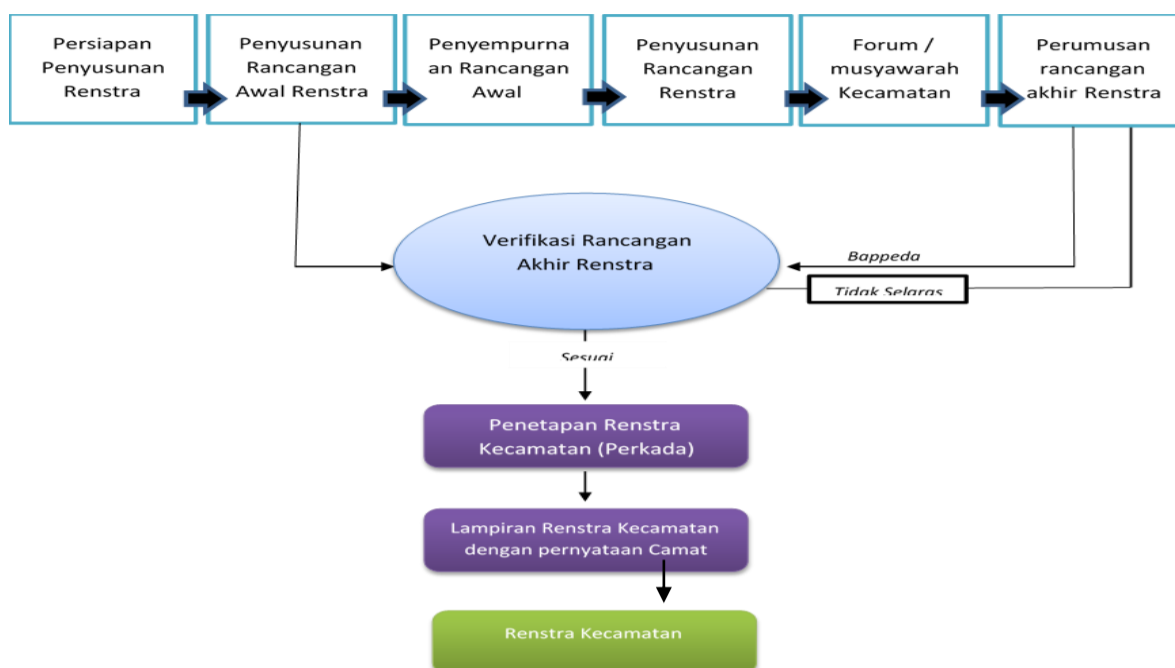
Persiapan Penyusunan Renstra

Penyusunan Rancangan Awal Renstra

Penyempurna an Rancangan Awal

Penyusunan Rancangan Renstra

Forum / musyawarah Kecamatan

Perumusan rancangan akhir Renstra

Verifikasi Rancangan Akhir Renstra

Bappeda

Tidak Selaras

Sesuai

Penetapan Renstra Kecamatan (Perkada)

Lampiran Renstra Kecamatan dengan pernyataan Camat

Renstra Kecamatan